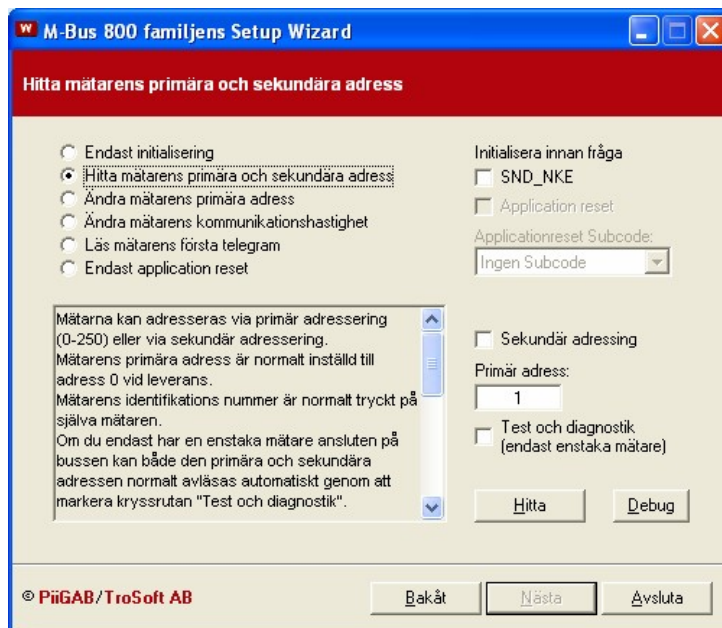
M-Bus 800 familjens Setup Wizard

Hitta mätarens primära och sekundära adress

Endast initialisering
Hitta mätarens primära och sekundära adress
Ändra mätarens primära adress
Ändra mätarens kommunikationshastighet
Läs mätarens första telegram
Endast application reset

Initialisera innan fråga
SND_NKE
Application reset
Applicationreset Subcode:
Ingen Subcode

Mätarna kan adresseras via primär adressering (0-250) eller via sekundär adressering.
Mätarens primära adress är normalt inställd till adress 0 vid leverans.
Mätarens identifikations nummer är normalt tryckt på själva mätaren.
Om du endast har en enstaka mätare ansluten på bussen kan både den primära och sekundära adressen normalt avläsas automatiskt genom att markera kryssrutan "Test och diagnostik".

Sekundär adressing
Primär adress:
1
Test och diagnostik (endast enstaka mätare)

Hitta
Debug

© PiiGAB/TroSoft AB

Bakåt
Nästa
Avsluta